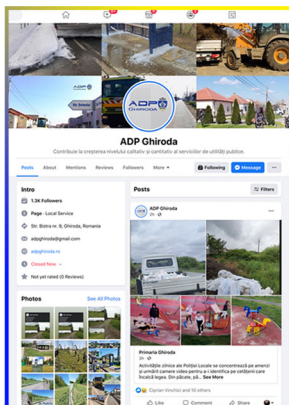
ADP Ghiroda

ADP Ghiroda

Contribuie la creşterea nivelului calităţii şi cantităţii al serviciilor de utilităţi publice.

Posts About Mentions Reviews Followers Photos More ▾

Following Message ···

Intro

1.3K Followers

Page · Local Service

Str. Bistra nr. 9, Ghiroda, Romania

adpghiroda@gmail.com

adpghiroda.ro

Closed Now

Not yet rated (0 Reviews)

Photos See All Photos

Posts Filters

ADP Ghiroda
2h

Primaria Ghiroda
2h

Activităţile zilnice ale Poliţiei Locale se concentrează pe amenzi şi urmărirl camere video pentru a identifica pe cetăţenii care încalcă legea. Din păcate, pă... See More

Ciprian Hirchiz and 10 others

Like Comment Share